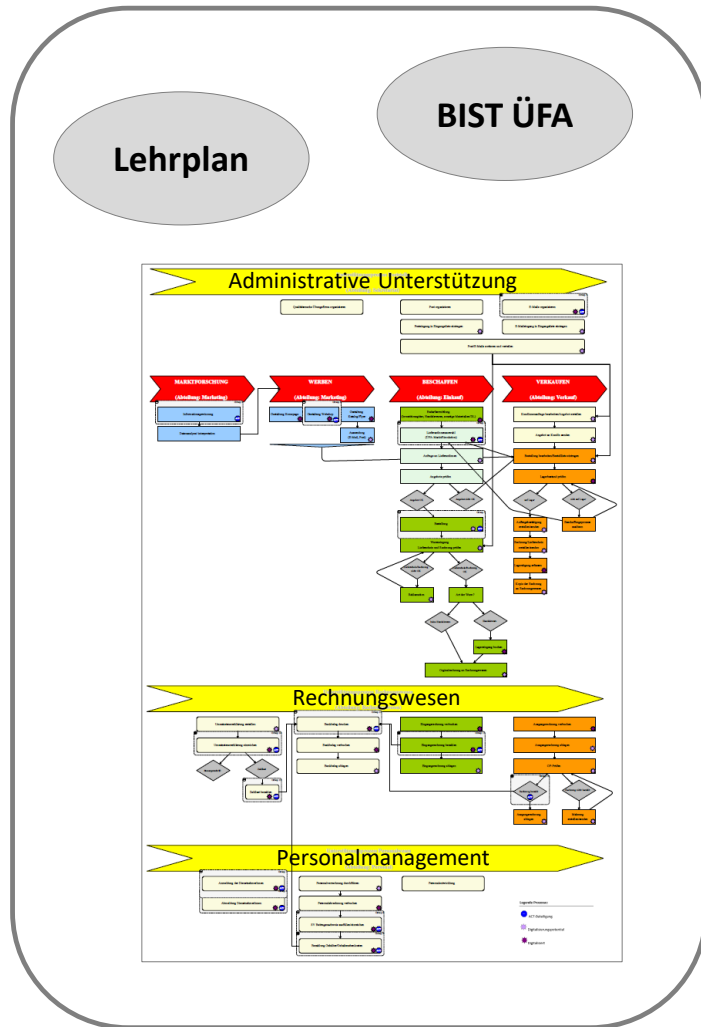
BIST ÜFA

Lehrplan

Administrative Unterstützung

MARKTFORSCHUNG (Abteilung: Marketing)

WERBEN (Abteilung: Marketing)

BESCHAFFEN (Abteilung: Einkauf)

VERKAUFEN (Abteilung: Verkauf)

Rechnungswesen

Personalmanagement

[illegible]